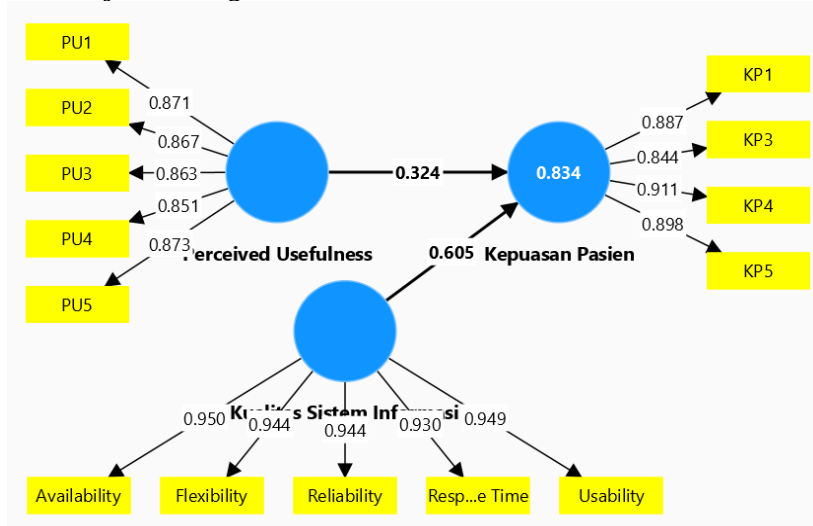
PU1
PU2
PU3
PU4
PU5
0.871
0.867
0.863
0.851
0.873
Perceived Usefulness
0.324
0.834
Kepuasan Pasien
0.887
0.844
0.911
0.898
KP1
KP3
KP4
KP5
0.605
Kualitas Sistem Informasi
0.950
0.944
0.944
0.930
0.949
Availability
Flexibility
Reliability
Resp...e Time
Usability